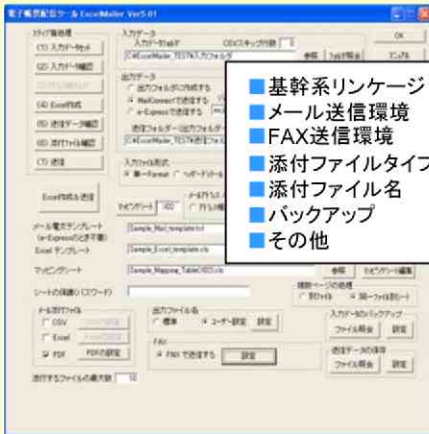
電子帳票配信ツール ExcelMailer Ver5.01

ステップ単位処理
(1) 入力データセット
(2) 入力データ確認
(4) Excel作成
(5) 送信データ確認
(6) 添付ファイル確認
(7) 送信
Excel作成と送信

入力データ
入力データファイル
CSVスキップ行数 1
C:¥ExcelMailer_TEST¥入力ファイル
参照 フォルダ参照
出力データ
MailConnectで送信する
e-Expressで送信する
送信フォルダー(出力フォルダー)
C:¥ExcelMailer_TEST¥送信
入力ファイル形式
単一Format
マッピングシート
メールアドレス
メール電文テンプレート (e-Expressのときは不要)
Sample_Mail_template.txt
Excel テンプレート
Sample_Excel_template.xls
マッピングシート
Sample_Mapping_Table0803.xls
参照 マッピングシート編集
シートの保護パスワード
帳票ページの処理
別ファイル
同一ファイル別シート
メール添付ファイル
CSV
Excel
PDF
PDFの設定
出力ファイル名
標準
ユーザー設定
設定
FAX
FAXで送信する
設定
入力データのバックアップ
ファイル保存 設定
送信データの保存
ファイル保存 設定
添付するファイルの最大数 10
OK
エンド

■基幹系リンケージ
■メール送信環境
■FAX送信環境
■添付ファイルタイプ
■添付ファイル名
■バックアップ
■その他